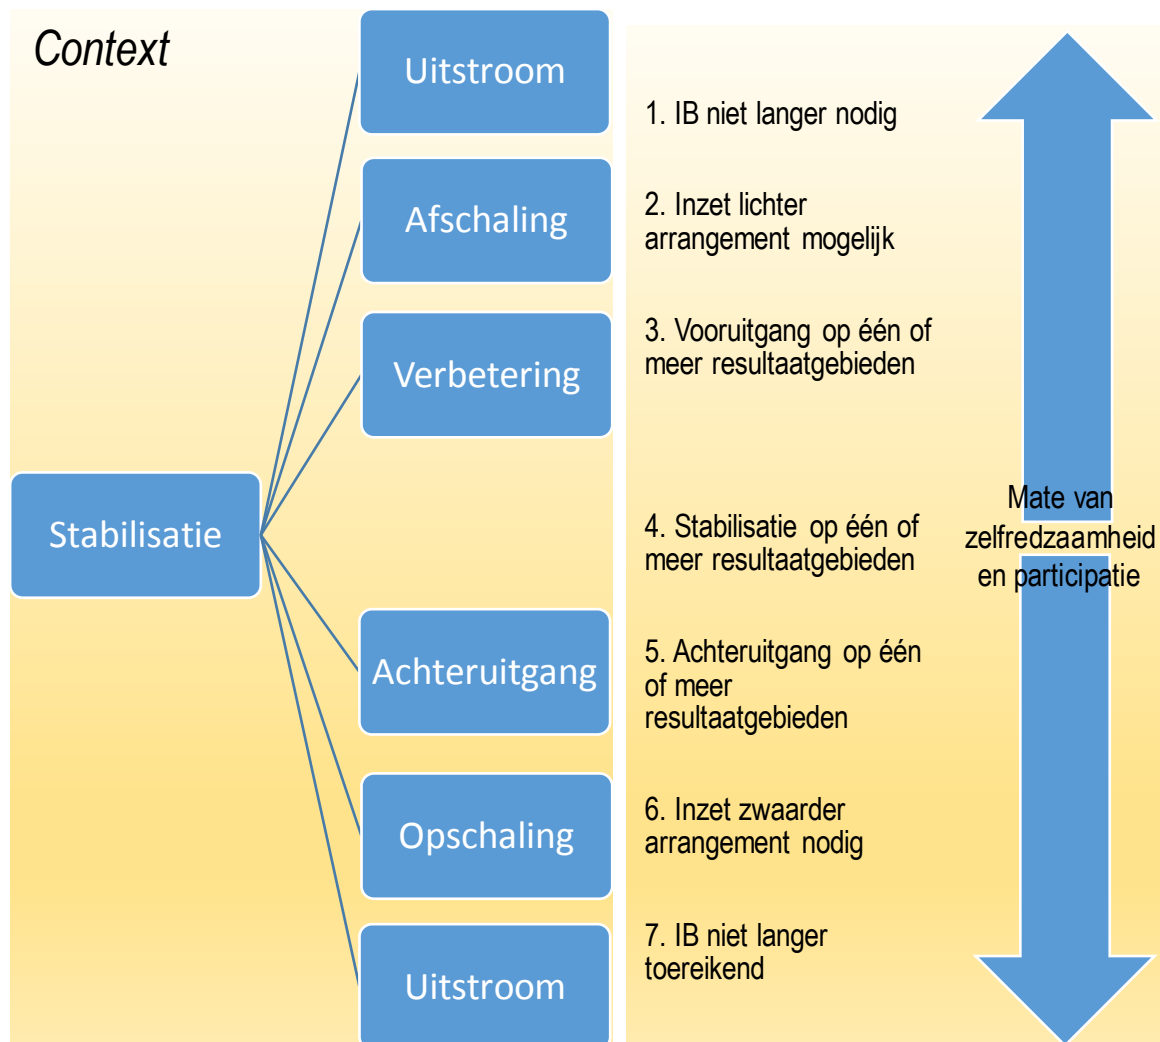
Context

Stabilisatie

Uitstroom

1. IB niet langer nodig

Afschaling

2. Inzet lichter arrangement mogelijk

Verbetering

3. Vooruitgang op één of meer resultaatgebieden

4. Stabilisatie op één of meer resultaatgebieden

Achteruitgang

5. Achteruitgang op één of meer resultaatgebieden

Opschaling

6. Inzet zwaarder arrangement nodig

Uitstroom

7. IB niet langer toereikend

Mate van zelfredzaamheid en participatie